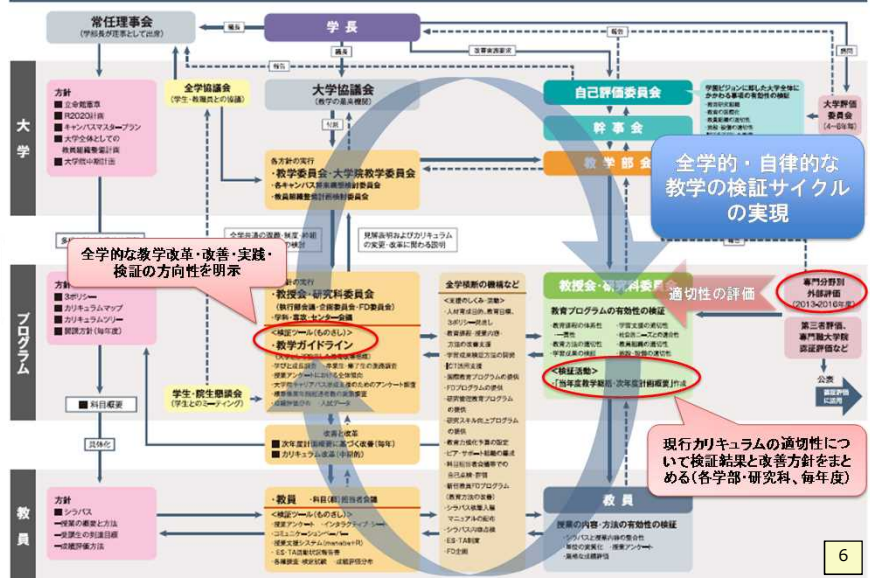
常任理事会
(学長が理事として出席)

学長

報告
諮問
答申
諮問
改善意見提案
報告

大学
方針
■ 立命館憲章
■ R2020計画
■ キャンパスマスタープラン
■ 大学全体としての教員組織整備計画
■ 大学院中期計画

全学協議会
(学生・教職員との協議)

大学協議会
(教学の基本機能)

自己評価委員会

学園ビジョンに照した大学全体にかかわる事項の有効性の検証

大学評価委員会
(4~6年毎)

幹事会

教学部会

全学的・自律的な教学の検証サイクルの実現

各方針の実行
・教学委員会・大学院教学委員会
・各キャンパス等教学関係検討委員会
・教員組織整備計画検討委員会

全学的な教学改革・改善・実践・検証の方向性を明示

プログラム
方針
■ 3ポリシー
■ カリキュラムマップ
■ カリキュラムツリー
■ 開講方針(毎年度)

各方針の実行
・教授会・研究科委員会
(執行部会議・会議前会議・FD委員会)
・学科・専攻・センター会議

<検証ツール(ものさし)>
・教学ガイドライン

全学横断の機構など

教授会・研究科委員会

教育プログラムの有効性の検証

<検証活動>
・「当年度教学総括・次年度計画概要」作成

適切性の評価

専門分野別外部評価
(2013~2016年度)

第三者評価、専門職大学院認証評価など

公表

学生・院生懇談会
(学生とのミーティング)

■ 科目概要

具体化

■ 次年度計画概要に基づく改善(毎年)
■ カリキュラム改革(中期的)

現行カリキュラムの適切性について検証結果と改善方針をまとめる(各学部・研究科、毎年度)

教員
方針
■ シラバス
・授業の概要と方法
・受講生の到達目標
・成績評価方法

・教員 ・科目(群)担当者会議

<検証ツール(ものさし)>
・授業アンケート
・ES・TA活動状況報告書

教員

授業の内容・方法の有効性の検証

6